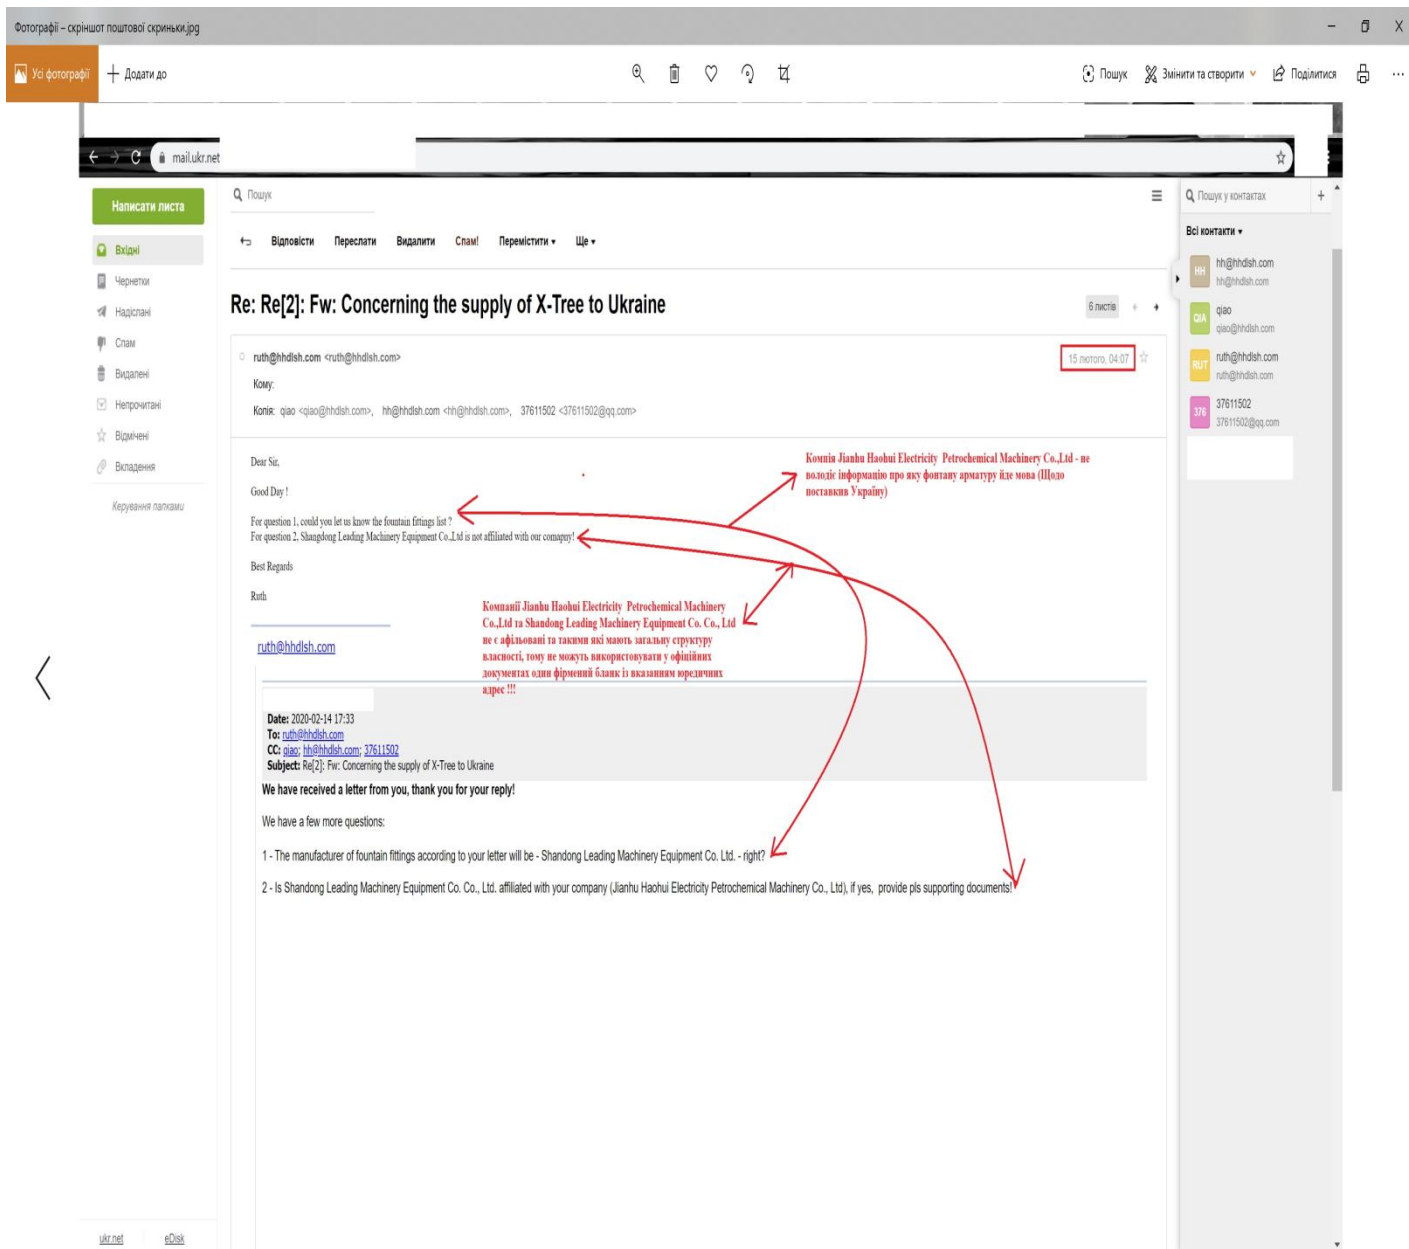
Фотографії – скріншот поштової скриньки.jpg

Усі фотографії
+ Додати до
Пошук
Змінити та створити
Поділитися
...

mail.ukr.net

Написати листа
Вхідні
Чернетки
Надіслані
Спам
Видалені
Непрочитані
Відмічені
Вкладення
Керування папками

Пошук
Відповісти
Переслати
Видалити
Спам!
Перемістити ▾
Ще ▾

Re: Re[2]: Fw: Concerning the supply of X-Tree to Ukraine

6 листів

ruth@hhdlsh.com <ruth@hhdlsh.com>
Кому:
Копія: qiao <qiao@hhdlsh.com>, hh@hhdlsh.com <hh@hhdlsh.com>, 37611502 <37611502@qq.com>

15 лютого, 04:07

Dear Sir,

Good Day !

For question 1, could you let us know the fountain fittings list ?
For question 2, Shangdong Leading Machinery Equipment Co.,Ltd is not affiliated with our comapny!

Best Regards

Ruth

ruth@hhdlsh.com

Компія Jianhu Haohui Electricity Petrochemical Machinery Co.,Ltd - не володіє інформацію про яку фонтану арматуру іде мова (Щодо поставкив Україну)

Компанії Jianhu Haohui Electricity Petrochemical Machinery Co.,Ltd та Shandong Leading Machinery Equipment Co. Co., Ltd не є афільовані та такими які мають загальну структуру власності, тому не можуть використовувати у офіційних документах один фірмений бланк із вказанням юредичних адрес !!!

Date: 2020-02-14 17:33
To: ruth@hhdlsh.com
CC: qiao; hh@hhdlsh.com; 37611502
Subject: Re[2]: Fw: Concerning the supply of X-Tree to Ukraine

We have received a letter from you, thank you for your reply!

We have a few more questions:

1 - The manufacturer of fountain fittings according to your letter will be - Shandong Leading Machinery Equipment Co. Ltd. - right?

2 - Is Shandong Leading Machinery Equipment Co. Co., Ltd. affiliated with your company (Jianhu Haohui Electricity Petrochemical Machinery Co., Ltd), if yes, provide pls supporting documents!

Пошук у контактах
Всі контакти ▾
HH hh@hhdlsh.com hh@hhdlsh.com
QIA qiao qiao@hhdlsh.com
RUT ruth@hhdlsh.com ruth@hhdlsh.com
376 37611502 37611502@qq.com

ukr.net
eDisk